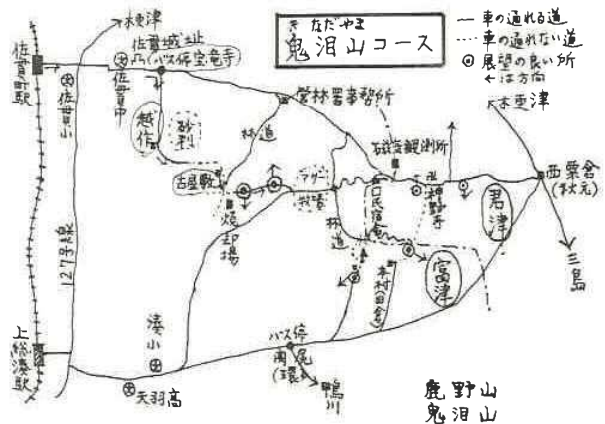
きなだやま
鬼泪山コース

— 車の通れる道
…… 車の通れない道
⊙ 展望の良い所
← は方向

木更津
佐貫城址
バス停宝竜寺
佐貫町駅
佐貫小
佐貫中
越佐
砂利
営林署事務所
林道
古屋敷
焼却場
テグ一
牧場
白石民宿
磁気観測所
神野寺
林道
本村田倉
富津
君津
木更津
西粟倉(秋元)
三島
127号線
湊小
上総湊駅
天羽高
バス停
関尻(環)
鴨川
鹿野山
鬼泪山